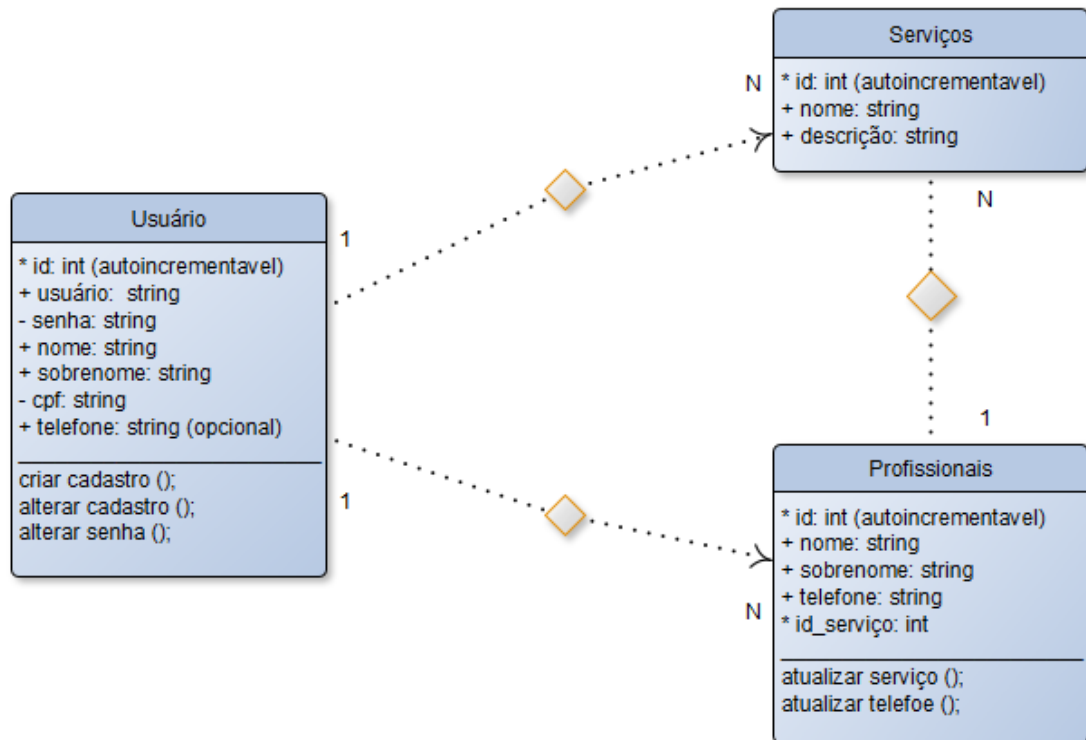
Serviços

* id: int (autoincrementavel)
+ nome: string
+ descrição: string

N

N

Usuário

1

* id: int (autoincrementavel)
+ usuário: string
- senha: string
+ nome: string
+ sobrenome: string
- cpf: string
+ telefone: string (opcional)

criar cadastro ();
alterar cadastro ();
alterar senha ();

1

1

Profissionais

* id: int (autoincrementavel)
+ nome: string
+ sobrenome: string
+ telefone: string
* id_serviço: int

N

atualizar serviço ();
atualizar telefoe ();